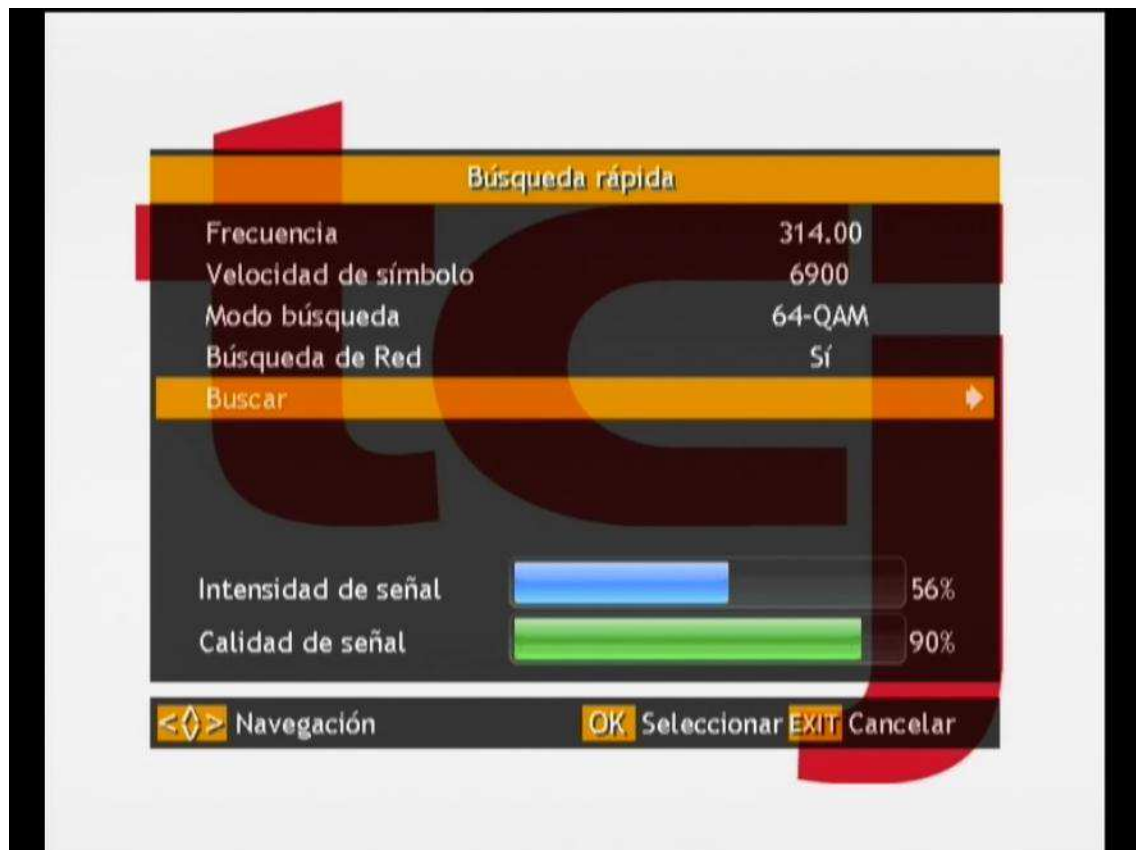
Búsqueda rápida

| | |
|---|---|
| Frecuencia | 314.00 |
| Velocidad de símbolo | 6900 |
| Modo búsqueda | 64-QAM |
| Búsqueda de Red | Sí |
| Buscar | |

Intensidad de señal 56%

Calidad de señal 90%

<◊> Navegación OK Seleccionar EXIT Cancelar